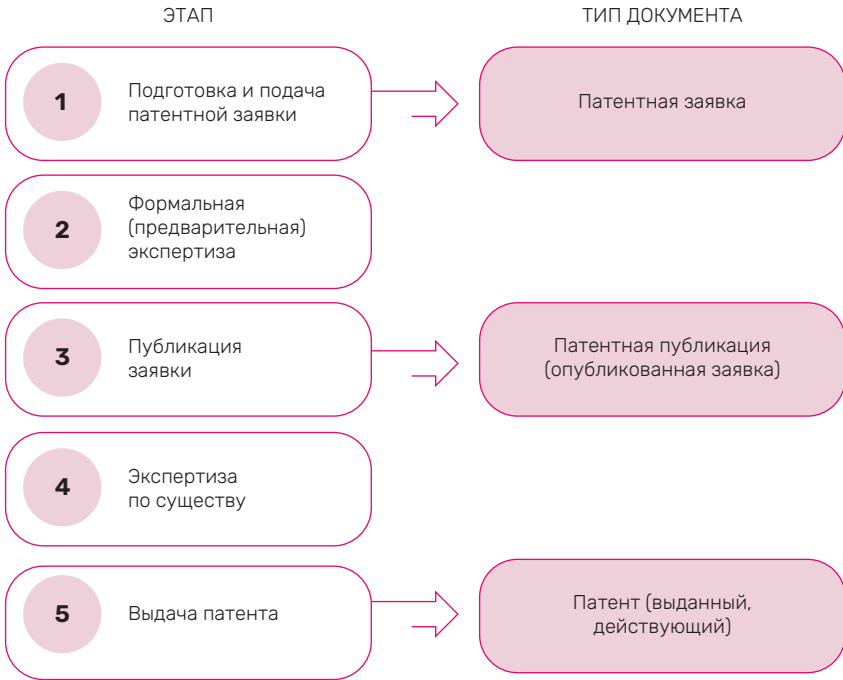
ЭТАП

ТИП ДОКУМЕНТА

1

Подготовка и подача патентной заявки

Патентная заявка

2

Формальная (предварительная) экспертиза

3

Публикация заявки

Патентная публикация (опубликованная заявка)

4

Экспертиза по существу

5

Выдача патента

Патент (выданный, действующий)